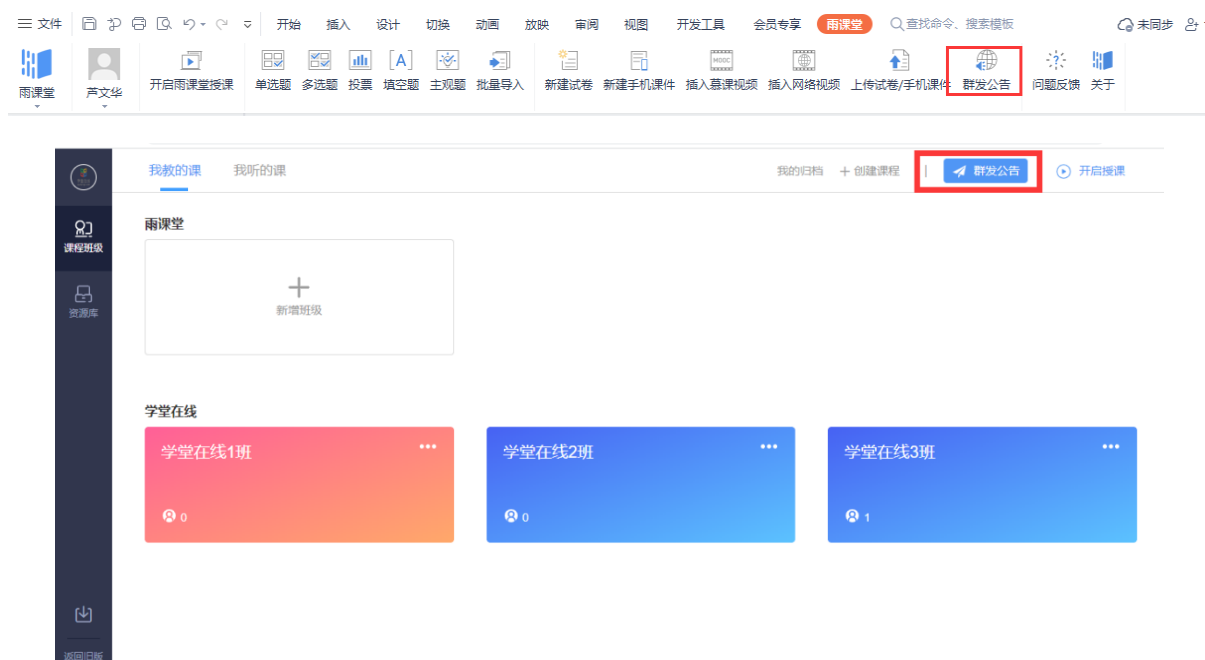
≡ 文件 开始 插入 设计 切换 动画 放映 审阅 视图 开发工具 会员专享 雨课堂 查找命令、搜索模板 未同步

雨课堂 芦文华 开启雨课堂授课 单选题 多选题 投票 填空题 主观题 批量导入 新建试卷 新建手机课件 插入慕课视频 插入网络视频 上传试卷/手机课件 群发公告 问题反馈 关于

我教的课 我听的课 我的归档 + 创建课程 | 群发公告 开启授课

课程班级
资源库

雨课堂

新增班级

学堂在线

学堂在线1班 ··· 0

学堂在线2班 ··· 0

学堂在线3班 ··· 1

返回旧版